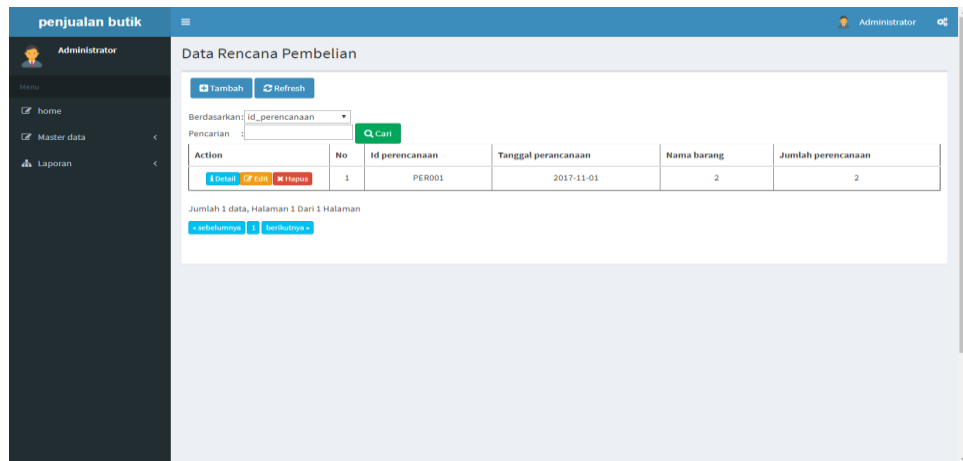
penjualan butik

Administrator

Administrator

Menu

home

Master data

Laporan

Data Rencana Pembelian

Tambah Refresh

Berdasarkan: id_perencanaan

Pencarian :

Cari

| Action | No | Id perencanaan | Tanggal perancanaan | Nama barang | Jumlah perencanaan |
|---|---|---|---|---|---|
| Detail Edit Hapus | 1 | PER001 | 2017-11-01 | 2 | 2 |

Jumlah 1 data, Halaman 1 Dari 1 Halaman

« sebelumnya 1 berikutnya »